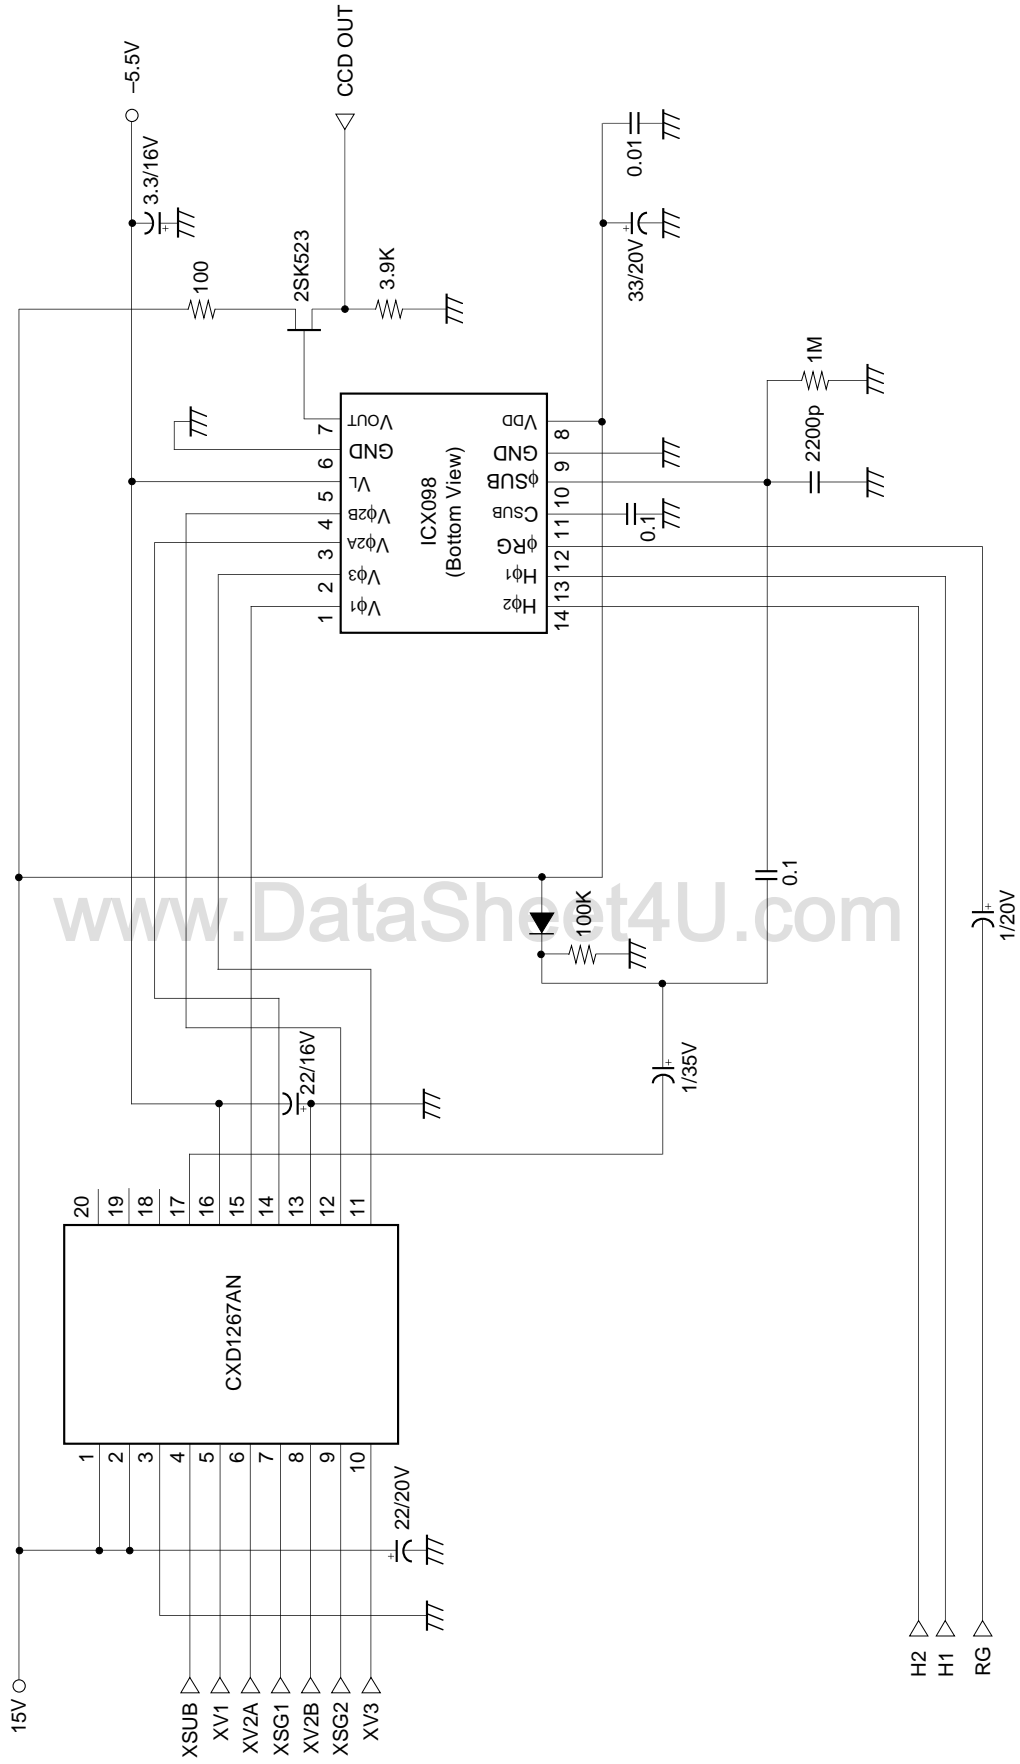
–5.5V

CCD OUT

3.3/16V

0.01

33/20V

100

2SK523

3.9K

1M

ICX098
(Bottom View)

| | | | |
|---|---|---|---|
| 7 | VOUT | VDD | 8 |
| 6 | GND | GND | 9 |
| 5 | VL | φSUB | 10 |
| 4 | Vφ2B | CSUB | 11 |
| 3 | Vφ2A | φRG | 12 |
| 2 | Vφ3 | Hφ1 | 13 |
| 1 | Vφ1 | Hφ2 | 14 |

2200p

0.1

0.1

100K

1/20V

www.DataSheet4U.com

22/16V

1/35V

CXD1267AN

20 19 18 17 16 15 14 13 12 11

1 2 3 4 5 6 7 8 9 10

22/20V

15V

XSUB XV1 XV2A XSG1 XV2B XSG2 XV3

H2 H1 RG